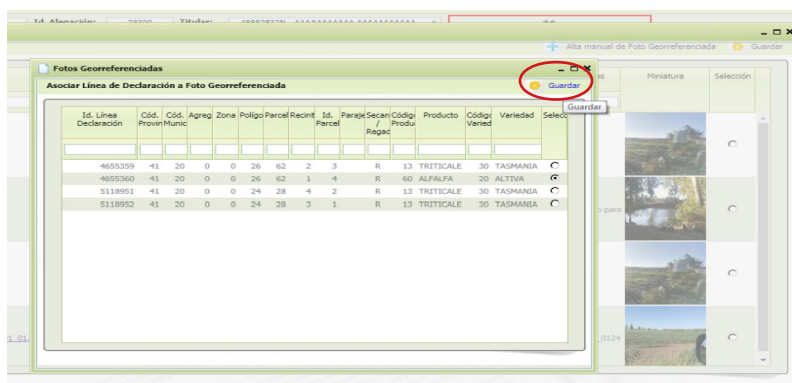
Id. Alegación: 28200 Titular: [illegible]

_ □ ×

Alta manual de Foto Georreferenciada Guardar

Fotos Georreferenciadas

_ □ ×

Asociar Línea de Declaración a Foto Georreferenciada

Guardar

Guardar

| Id. Línea Declaración | Cód. Provin | Cód. Munic | Agreg | Zona | Polígo | Parcel | Recint | Id. Parcel | Paraje | Secano / Regad | Código Produ | Producto | Código Varied | Variedad | Selecc |
|---|---|---|---|---|---|---|---|---|---|---|---|---|---|---|---|
| | | | | | | | | | | | | | | | |
| 4655359 | 41 | 20 | 0 | 0 | 26 | 62 | 2 | 3 | | R | 13 | TRITICALE | 30 | TASMANIA | ○ |
| 4655360 | 41 | 20 | 0 | 0 | 26 | 62 | 1 | 4 | | R | 60 | ALFALFA | 20 | ALTIVA | ● |
| 5118951 | 41 | 20 | 0 | 0 | 24 | 28 | 4 | 2 | | R | 13 | TRITICALE | 30 | TASMANIA | ○ |
| 5118952 | 41 | 20 | 0 | 0 | 24 | 28 | 3 | 1 | | R | 13 | TRITICALE | 30 | TASMANIA | ○ |

Miniatura

Selección

o para

1_01

_0124